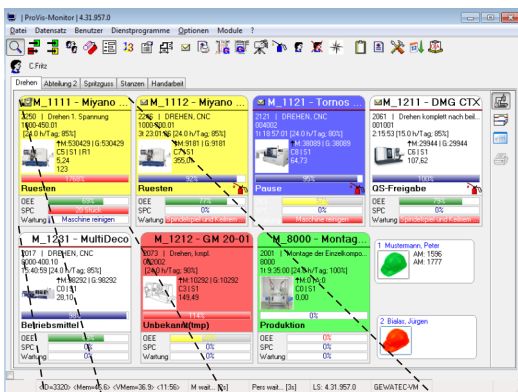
| ProVis-Monitor | 4.31.957.0

Datei Datensatz Benutzer Dienstprogramme Optionen Module ?

C.Fritz

Drehen | Abteilung 2 | Spritzguss | Stanzen | Handarbeit

M_1111 - Miyano
1250 | Drehen 1. Spannung
1000-450.01
[24.0 h/Tag; 85%]
†M:530429 | G:530429
C5 | S1 | R1
5,24
123
1768%
Ruesten
OEE 63%
SPC 0%
Wartung Maschine reinigen

M_1112 - Miyano
2266 | DREHEN, CNC
1000-800.01
3t 23:01:16 [24.0 h/Tag; 85%]
†M:9181 | G:9181
C7 | S1
355,0
92%
Ruesten
OEE 72%
SPC 0%
Wartung Spindelspiel und Keilriem

M_1121 - Tornos
2121 | DREHEN, CNC
004002
1t 18:57:01 [24.0 h/Tag; 85%]
†M:38089 | G:38089
C8 | S1
64,73
99%
Pause
OEE 51%
SPC 0%
Wartung Maschine reinigen

M_1211 - DMG CTX
2061 | Drehen komplett nach beil...
001001
2:15:53 [15.0 h/Tag; 85%]
†M:29944 | G:29944
C6 | S1
107,62
100%
QS-Freigabe
OEE 72%
SPC 0%
Wartung Spindelspiel und Keilriem

M_1231 - MultiDeco
2017 | DREHEN, CNC
4000-400.10
15:40:59 [24.0 h/Tag; 85%]
†M:98292 | G:98292
C0 | S1
28,10
88%
Betriebsmittel
OEE 75%
SPC 0%
Wartung 0%

M_1212 - GM 20-01
2073 | Drehen, kompl.
002002
[24.0 h/Tag; 90%]
†M:10292 | G:10292
C3 | S1
149,49
114%
Unbekannt(tmp)
OEE 76%
SPC 0%
Wartung 0%

M_8000 - Montag...
1 | Montage der Einzelkompo...
8000
1t 9:35:00 [24.0 h/Tag; 85%]
†M:0 | G:0
C0 | S1
0,00
0%
Produktion
OEE 0%
SPC 0%
Wartung 0%

1 Mustermann, Peter
AM: 1596
AM: 1777

2 Bialas, Jürgen

ID=3320 <Mem=45.6> <VMem=36.9> <11:56> | M wait... [0s] | Pers wait... [3s] | LS: 4.31.957.0 | GEWATEC-VM